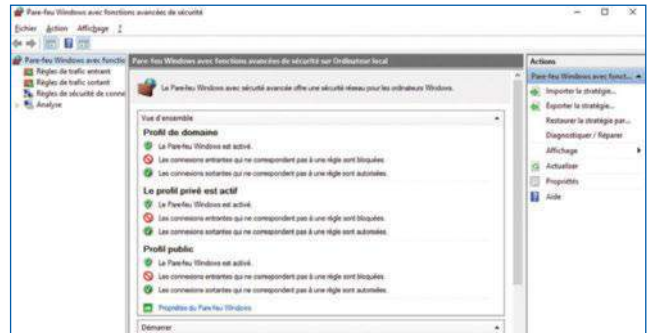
Pare-feu Windows avec fonctions avancées de sécurité

Fichier Action Affichage ?

Pare-feu Windows avec fonctio
Règles de trafic entrant
Règles de trafic sortant
Règles de sécurité de conne
Analyse

Pare-feu Windows avec fonctions avancées de sécurité sur Ordinateur local

Le Pare-feu Windows avec sécurité avancée offre une sécurité réseau pour les ordinateurs Windows.

Vue d'ensemble

Profil de domaine
Le Pare-feu Windows est activé.
Les connexions entrantes qui ne correspondent pas à une règle sont bloquées.
Les connexions sortantes qui ne correspondent pas à une règle sont autorisées.

Le profil privé est actif
Le Pare-feu Windows est activé.
Les connexions entrantes qui ne correspondent pas à une règle sont bloquées.
Les connexions sortantes qui ne correspondent pas à une règle sont autorisées.

Profil public
Le Pare-feu Windows est activé.
Les connexions entrantes qui ne correspondent pas à une règle sont bloquées.
Les connexions sortantes qui ne correspondent pas à une règle sont autorisées.

Propriétés du Pare-feu Windows

Démarrer

Actions
Pare-feu Windows avec fonct...
Importer la stratégie...
Exporter la stratégie...
Restaurer la stratégie par...
Diagnostiquer / Réparer
Affichage
Actualiser
Propriétés
Aide